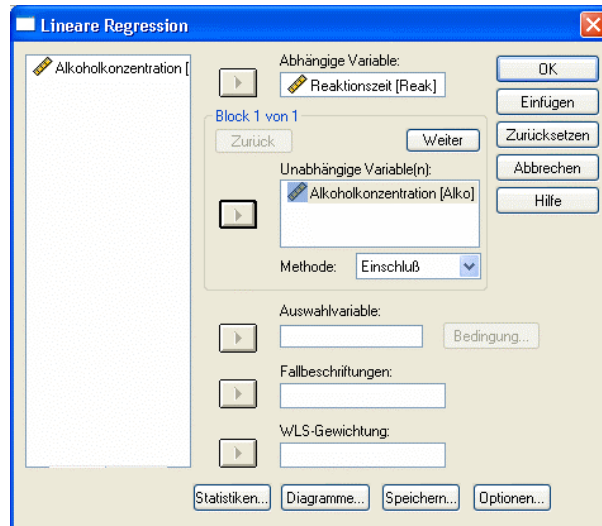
Lineare Regression

Alkoholkonzentration [

Abhängige Variable:
Reaktionszeit [Reak]

OK
Einfügen
Zurücksetzen
Abbrechen
Hilfe

Block 1 von 1
Zurück
Weiter

Unabhängige Variable(n):
Alkoholkonzentration [Alko]

Methode: Einschluß

Auswahlvariable:
Bedingung...

Fallbeschriftungen:

WLS-Gewichtung:

Statistiken...
Diagramme...
Speichern...
Optionen...